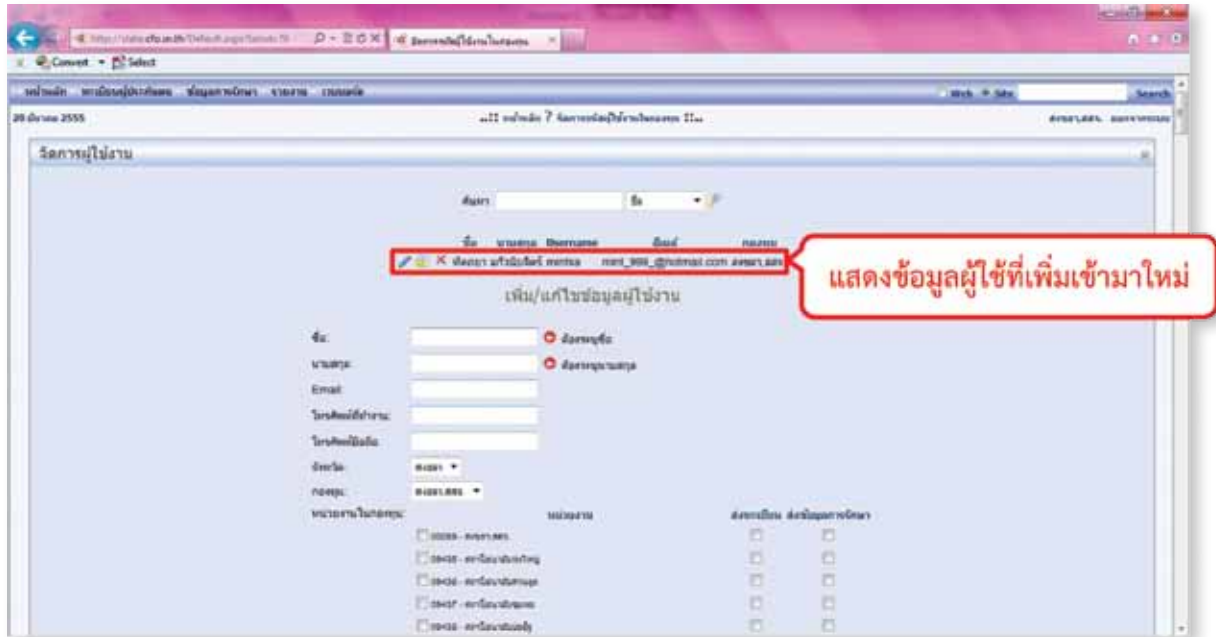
Convert Select

Web Site Search

20 มีนาคม 2555

...:: หน้าหลัก ? จัดการข้อมูลผู้ใช้งานในกองทุน ::...

จัดการผู้ใช้งาน

ค้นหา ชื่อ

ชื่อ นามสกุล Username อีเมล์ กองทุน

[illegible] mint_999_@hotmail.com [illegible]

แสดงข้อมูลผู้ใช้ที่เพิ่มเข้ามาใหม่

เพิ่ม/แก้ไขข้อมูลผู้ใช้งาน

ชื่อ: ต้องระบุชื่อ

นามสกุล: ต้องระบุนามสกุล

Email:

โทรศัพท์ที่ทำงาน:

โทรศัพท์มือถือ:

จังหวัด:

กองทุน:

หน่วยงานในกองทุน: หน่วยงาน

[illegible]
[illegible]
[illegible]
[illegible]
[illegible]